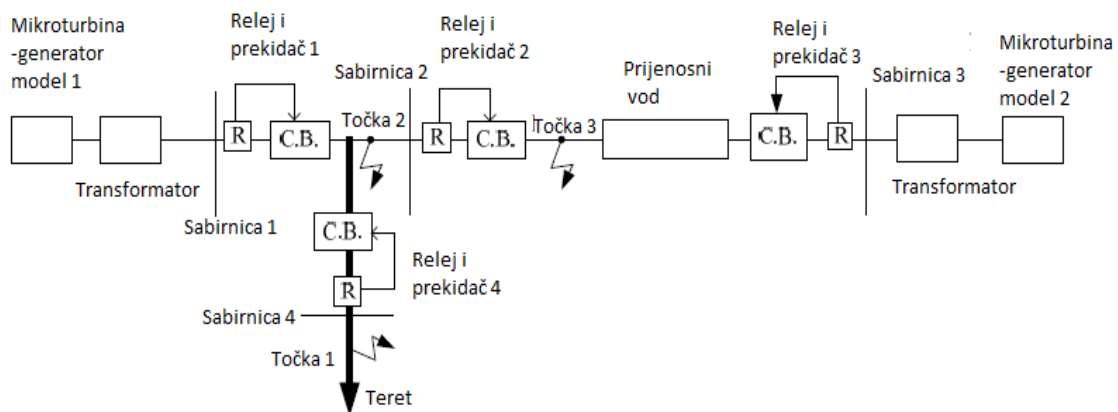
Mikroturbina -generator model 1

Relej i prekidač 1

Sabirnica 2

Relej i prekidač 2

Prijenosni vod

Relej i prekidač 3

Sabirnica 3

Mikroturbina -generator model 2

R

C.B.

Točka 2

R

C.B.

Točka 3

C.B.

R

Transformator

Transformator

Sabirnica 1

C.B.

Relej i prekidač 4

R

Sabirnica 4

Točka 1

Teret